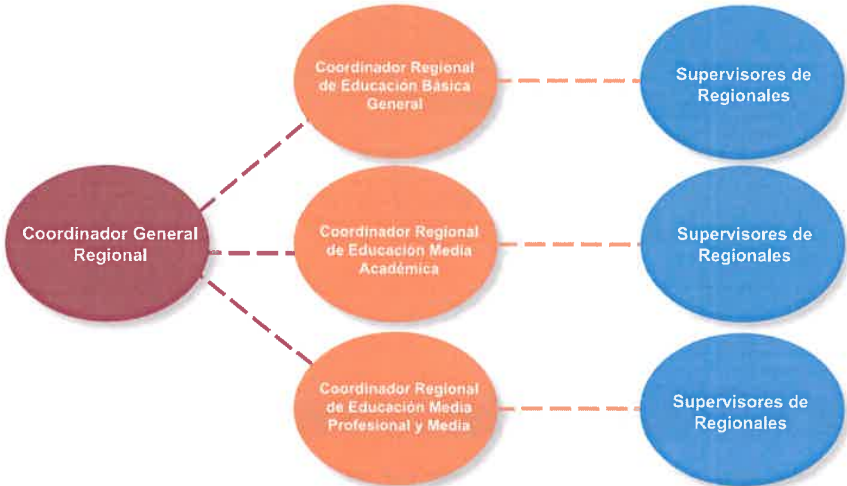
Coordinador General Regional

Coordinador Regional de Educación Básica General

Supervisores de Regionales

Coordinador Regional de Educación Media Académica

Supervisores de Regionales

Coordinador Regional de Educación Media Profesional y Media

Supervisores de Regionales